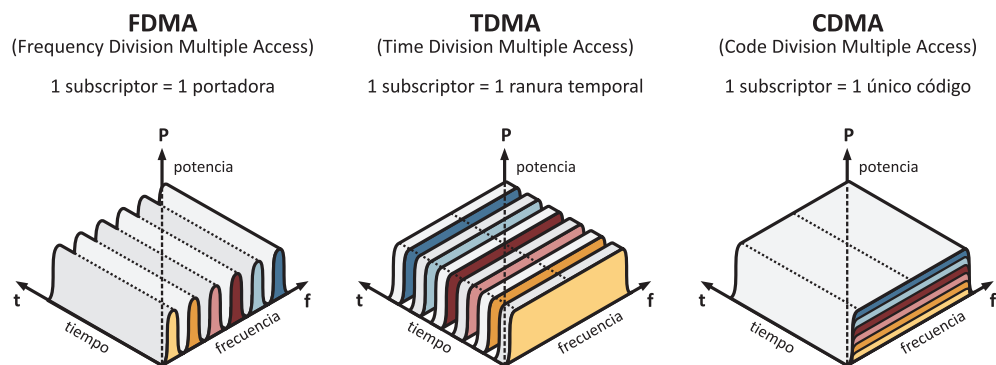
FDMA
(Frequency Division Multiple Access)

1 subscriptor = 1 portadora

P
potencia
t
f
tiempo
frecuencia

TDMA
(Time Division Multiple Access)

1 subscriptor = 1 ranura temporal

P
potencia
t
f
tiempo
frecuencia

CDMA
(Code Division Multiple Access)

1 subscriptor = 1 único código

P
potencia
t
f
tiempo
frecuencia